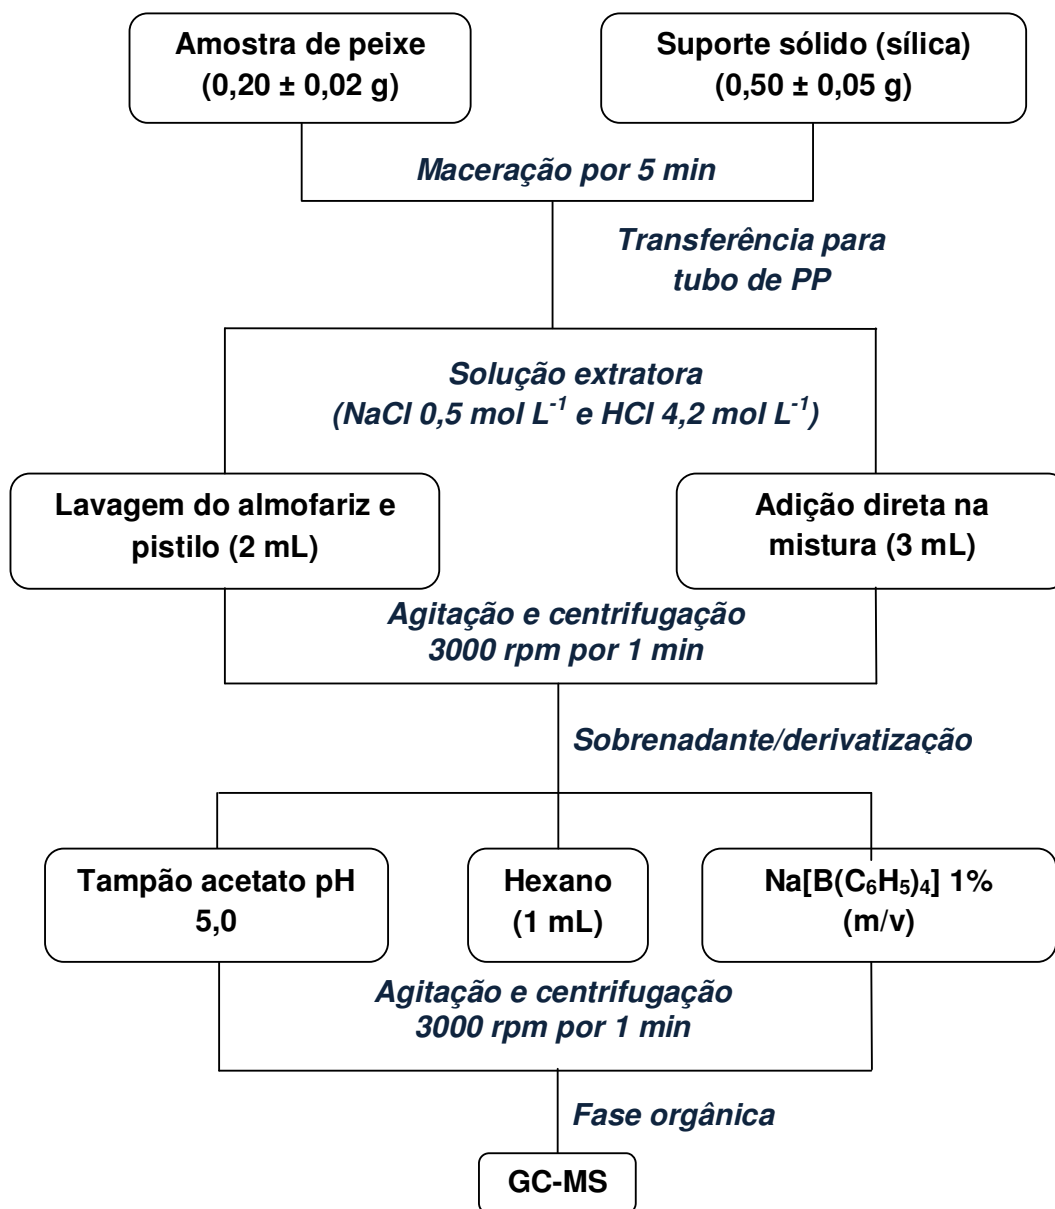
Amostra de peixe (0,20 ± 0,02 g)

Suporte sólido (sílica) (0,50 ± 0,05 g)

Maceração por 5 min

Transferência para tubo de PP

Solução extratora (NaCl 0,5 mol $L^{-1}$ e HCl 4,2 mol $L^{-1}$)

Lavagem do almofariz e pistilo (2 mL)

Adição direta na mistura (3 mL)

Agitação e centrifugação 3000 rpm por 1 min

Sobrenadante/derivatização

Tampão acetato pH 5,0

Hexano (1 mL)

$Na[B(C_6H_5)_4]$ 1% (m/v)

Agitação e centrifugação 3000 rpm por 1 min

Fase orgânica

GC-MS